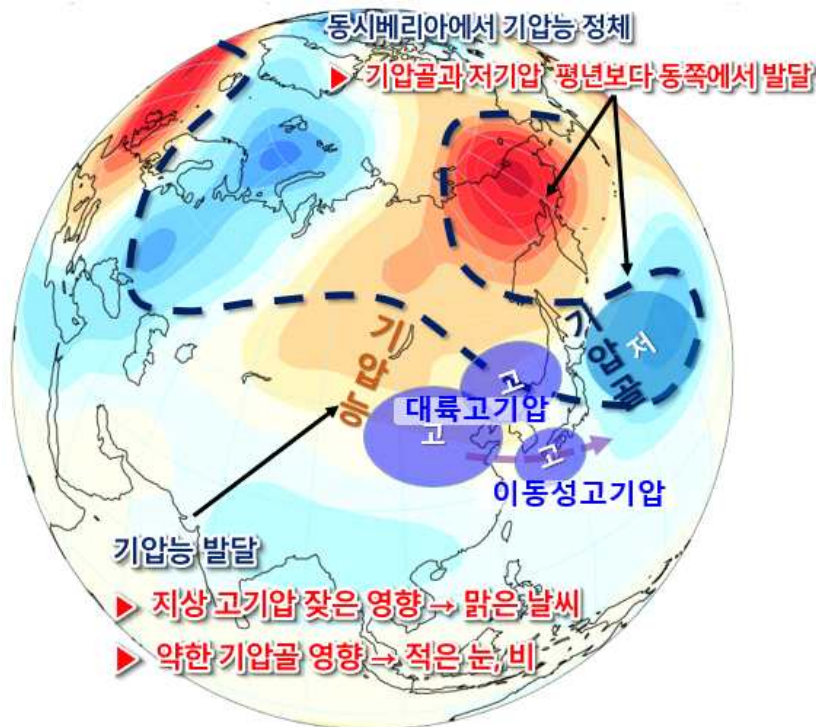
동시베리아에서 기압능 정체

▶ 기압골과 저기압 평년보다 동쪽에서 발달

기압능

기압골

저

고

고

고

대륙고기압

이동성고기압

기압능 발달

▶ 지상 고기압 잦은 영향 → 맑은 날씨

▶ 약한 기압골 영향 → 적은 눈, 비